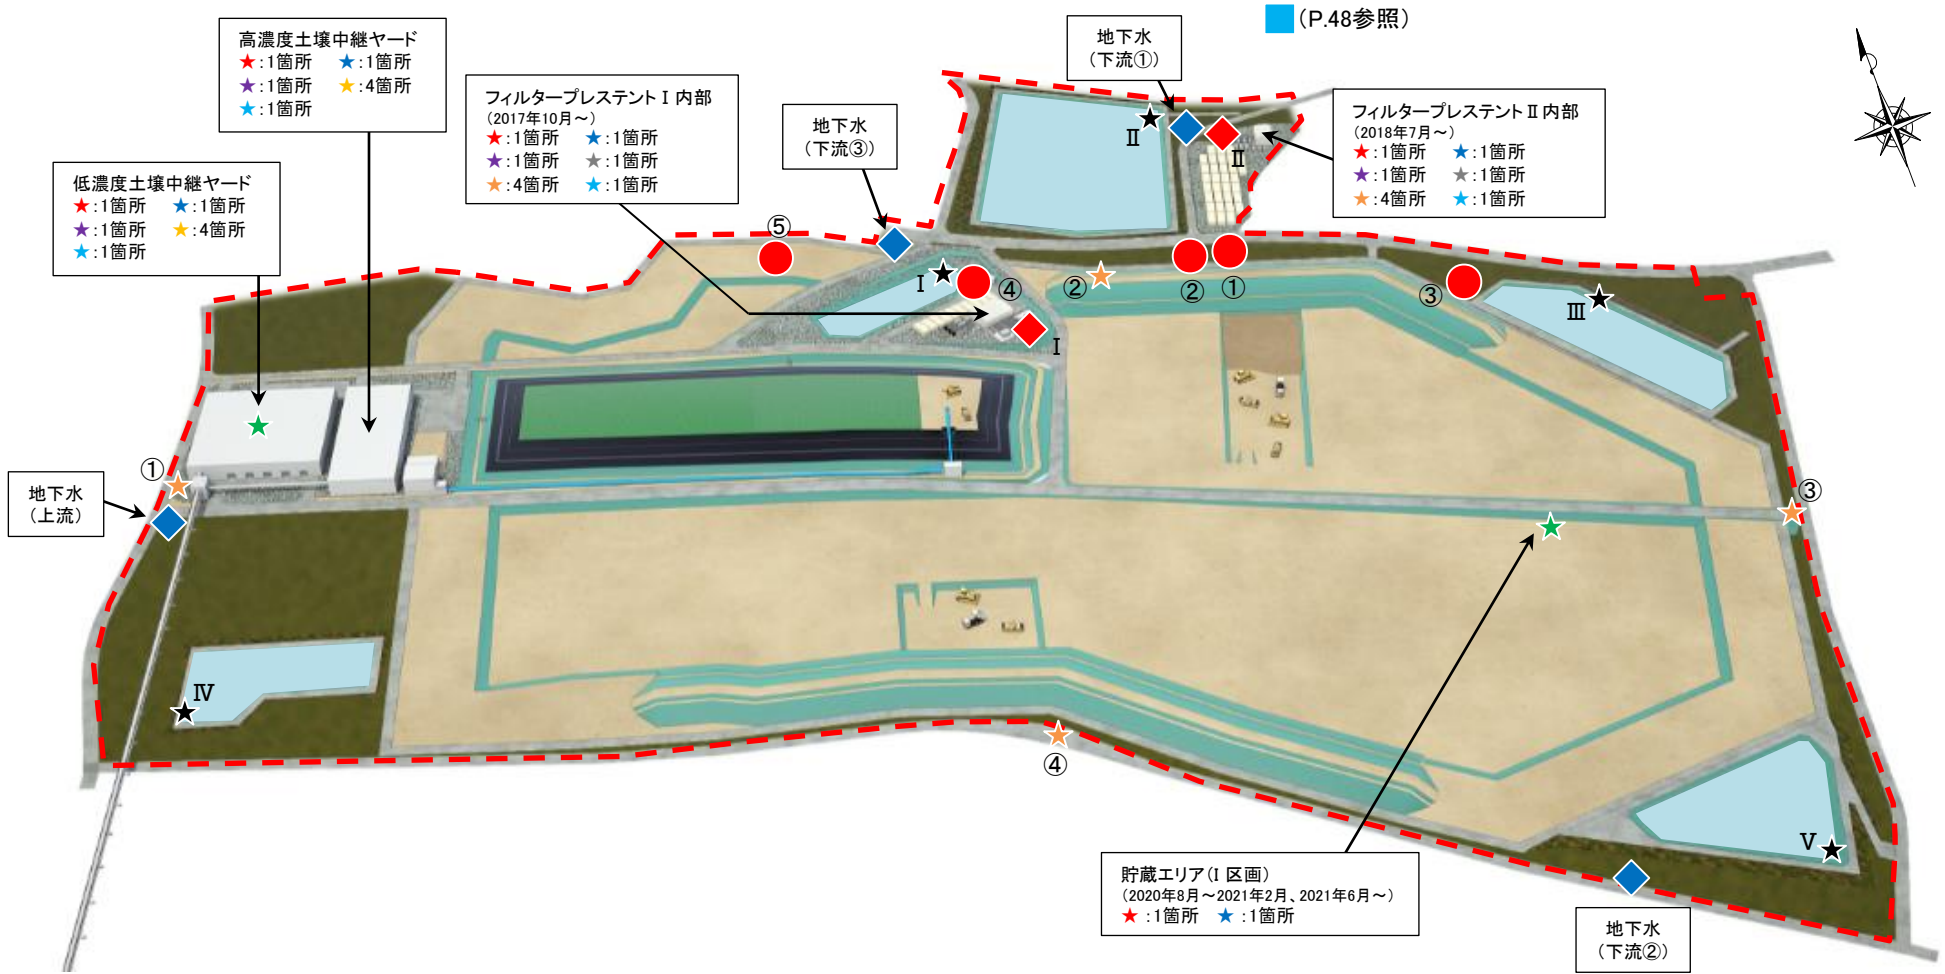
(P.48参照)

高濃度土壌中継ヤード
★:1箇所 ★:1箇所
★:1箇所 ★:4箇所
★:1箇所

低濃度土壌中継ヤード
★:1箇所 ★:1箇所
★:1箇所 ★:4箇所
★:1箇所

フィルタープレステントⅠ内部
(2017年10月~)
★:1箇所 ★:1箇所
★:1箇所 ★:1箇所
★:4箇所 ★:1箇所

地下水
(下流③)

地下水
(下流①)

フィルタープレステントⅡ内部
(2018年7月~)
★:1箇所 ★:1箇所
★:1箇所 ★:1箇所
★:4箇所 ★:1箇所

Ⅱ Ⅱ ⑤ Ⅰ ④ ② ② ① ③ Ⅲ Ⅰ

①

地下水
(上流)

③

Ⅳ

④

貯蔵エリア(Ⅰ区画)
(2020年8月~2021年2月、2021年6月~)
★:1箇所 ★:1箇所

Ⅴ

地下水
(下流②)